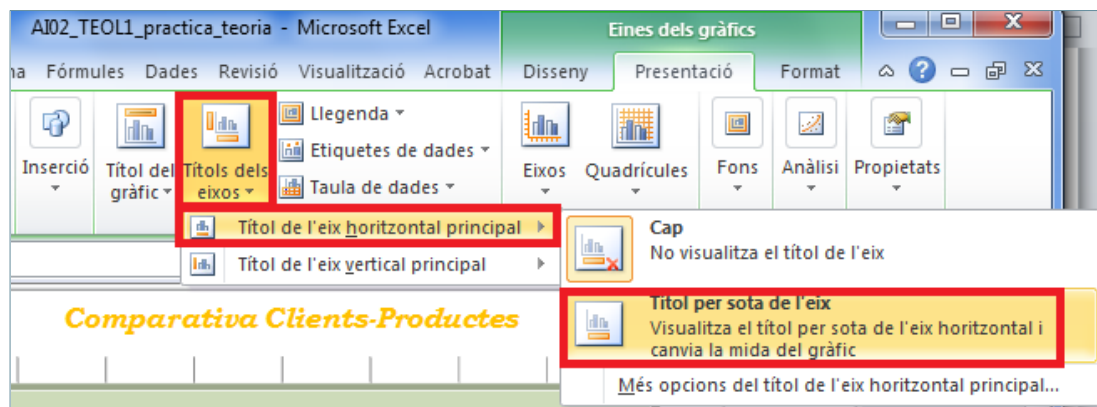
AI02_TEOL1_practica_teoria - Microsoft Excel

Eines dels gràfics

na Fórmules Dades Revisió Visualització Acrobat

Disseny Presentació Format

Inserció

Títol del gràfic

Títols dels eixos

Llegenda

Etiquetes de dades

Taula de dades

Eixos

Quadrícules

Fons

Anàlisi

Propietats

Títol de l'eix horitzontal principal

Títol de l'eix vertical principal

Cap
No visualitza el títol de l'eix

Títol per sota de l'eix
Visualitza el títol per sota de l'eix horitzontal i canvia la mida del gràfic

Més opcions del títol de l'eix horitzontal principal...

Comparativa Clients-Productes